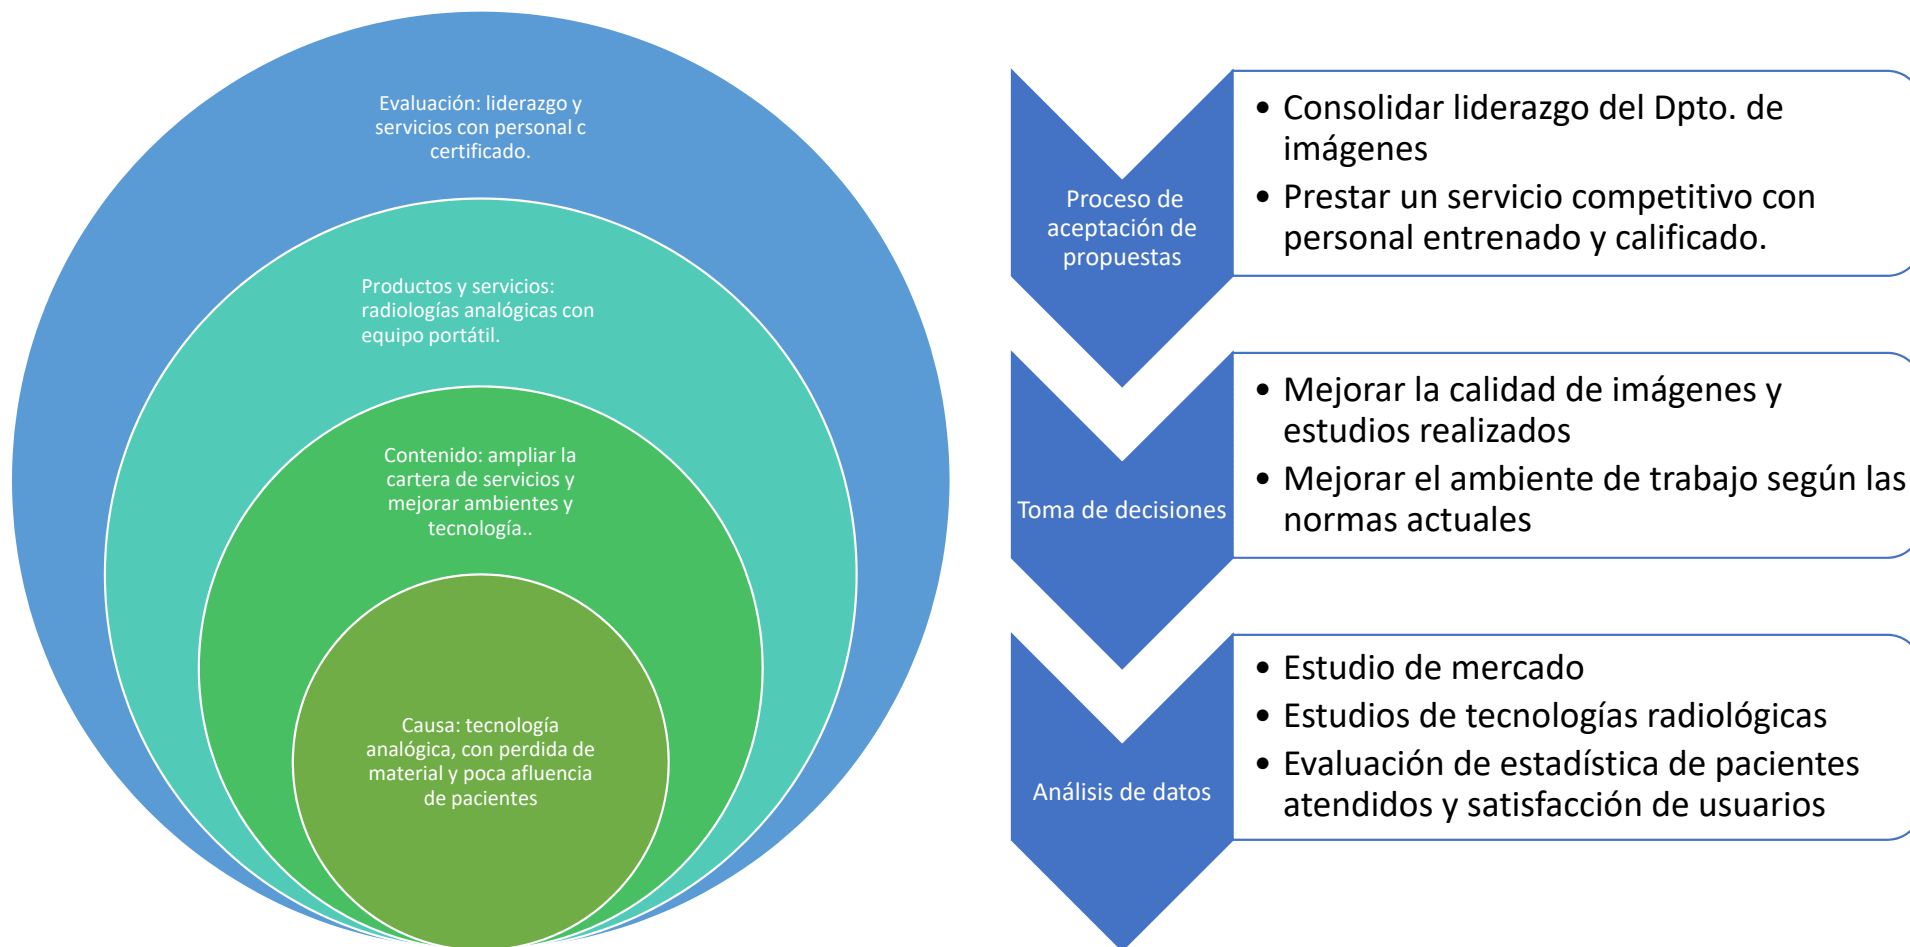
Evaluación: liderazgo y servicios con personal c certificado.

Productos y servicios: radiologías analógicas con equipo portátil.

Contenido: ampliar la cartera de servicios y mejorar ambientes y tecnología..

Causa: tecnología analógica, con perdida de material y poca afluencia de pacientes

Proceso de aceptación de propuestas

- Consolidar liderazgo del Dpto. de imágenes
- Prestar un servicio competitivo con personal entrenado y calificado.

Toma de decisiones

- Mejorar la calidad de imágenes y estudios realizados
- Mejorar el ambiente de trabajo según las normas actuales

Análisis de datos

- Estudio de mercado
- Estudios de tecnologías radiológicas
- Evaluación de estadística de pacientes atendidos y satisfacción de usuarios